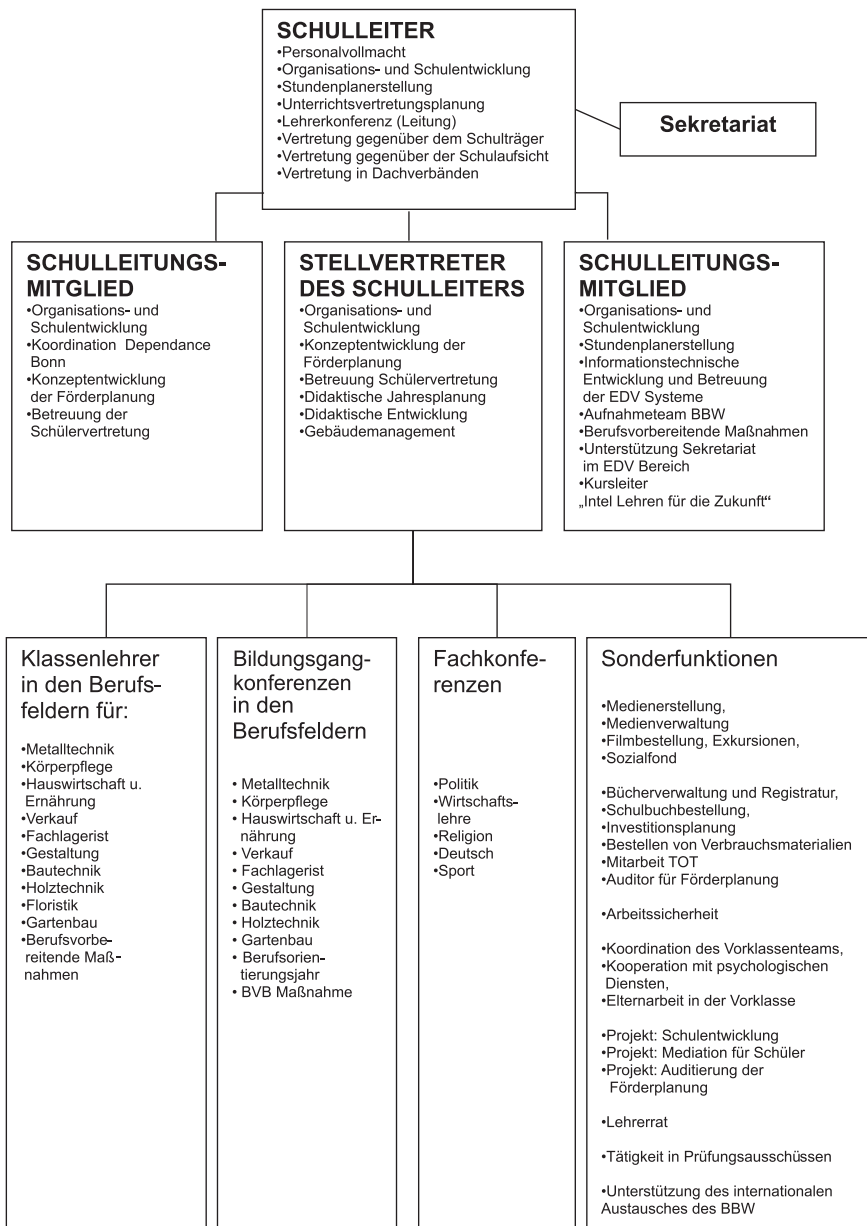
SCHULLEITER
•Personalvollmacht
•Organisations- und Schulentwicklung
•Stundenplanerstellung
•Unterrichtsvertretungsplanung
•Lehrerkonferenz (Leitung)
•Vertretung gegenüber dem Schulträger
•Vertretung gegenüber der Schulaufsicht
•Vertretung in Dachverbänden

Sekretariat

SCHULLEITUNGSMITGLIED
•Organisations- und Schulentwicklung
•Koordination Dependance Bonn
•Konzeptentwicklung der Förderplanung
•Betreuung der Schülervertretung

STELLVERTRETER DES SCHULLEITERS
•Organisations- und Schulentwicklung
•Konzeptentwicklung der Förderplanung
•Betreuung Schülervertretung
•Didaktische Jahresplanung
•Didaktische Entwicklung
•Gebäudemanagement

SCHULLEITUNGSMITGLIED
•Organisations- und Schulentwicklung
•Stundenplanerstellung
•Informationstechnische Entwicklung und Betreuung der EDV Systeme
•Aufnahmeteam BBW
•Berufsvorbereitende Maßnahmen
•Unterstützung Sekretariat im EDV Bereich
•Kursleiter „Intel Lehren für die Zukunft“

Klassenlehrer in den Berufsfeldern für:
•Metalltechnik
•Körperpflege
•Hauswirtschaft u. Ernährung
•Verkauf
•Fachlagerist
•Gestaltung
•Bautechnik
•Holztechnik
•Floristik
•Gartenbau
•Berufsvorbereitende Maßnahmen

Bildungsgangkonferenzen in den Berufsfeldern
• Metalltechnik
• Körperpflege
• Hauswirtschaft u. Ernährung
• Verkauf
• Fachlagerist
• Gestaltung
• Bautechnik
• Holztechnik
• Gartenbau
• Berufsorientierungsjahr
• BVB Maßnahme

Fachkonferenzen
•Politik
•Wirtschaftslehre
•Religion
•Deutsch
•Sport

Sonderfunktionen
•Medienerstellung,
•Medienverwaltung
•Filmbestellung, Exkursionen,
•Sozialfond

•Bücherverwaltung und Registratur,
•Schulbuchbestellung,
•Investitionsplanung
•Bestellen von Verbrauchsmaterialien
•Mitarbeit TOT
•Auditor für Förderplanung

•Arbeitssicherheit

•Koordination des Vorklassenteams,
•Kooperation mit psychologischen Diensten,
•Elternarbeit in der Vorklasse

•Projekt: Schulentwicklung
•Projekt: Mediation für Schüler
•Projekt: Auditierung der Förderplanung

•Lehrerrat

•Tätigkeit in Prüfungsausschüssen

•Unterstützung des internationalen Austausches des BBW